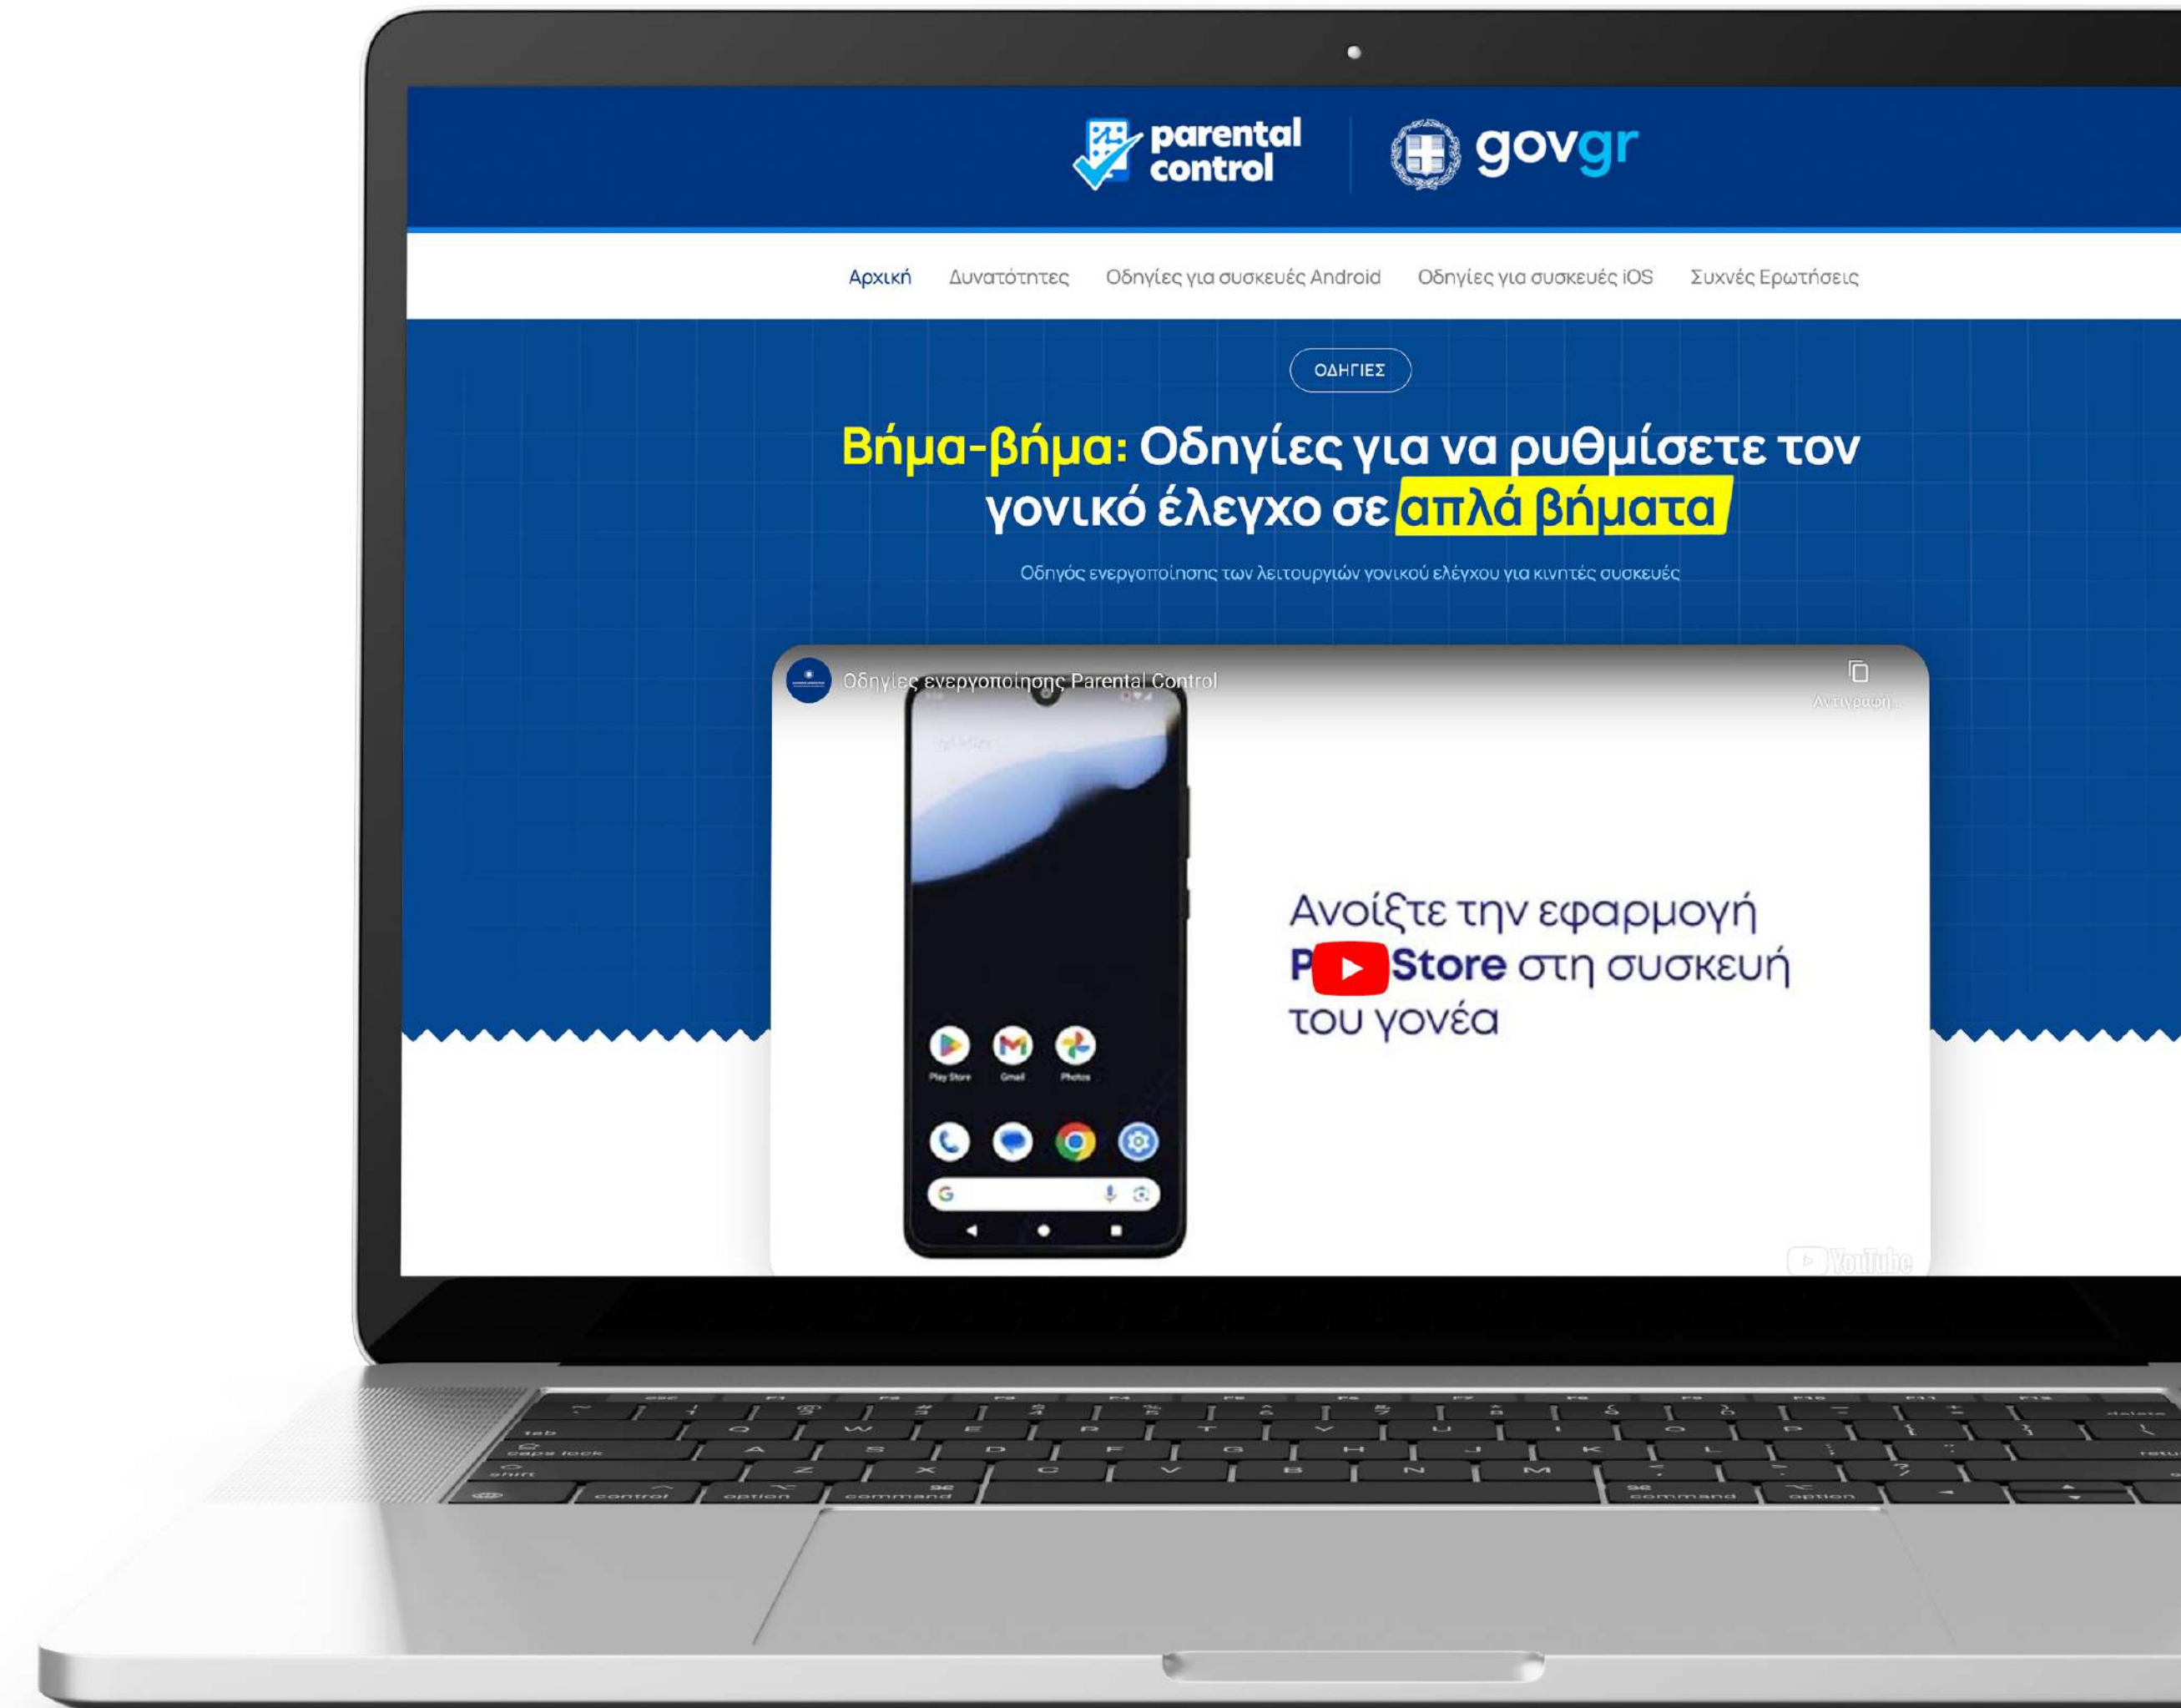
parental control

govgr

Αρχική Δυνατότητες Οδηγίες για συσκευές Android Οδηγίες για συσκευές iOS Συχνές Ερωτήσεις

ΟΔΗΓΙΕΣ

Βήμα-βήμα: Οδηγίες για να ρυθμίσετε τον γονικό έλεγχο σε απλά βήματα

Οδηγός ενεργοποίησης των λειτουργιών γονικού ελέγχου για κινητές συσκευές

Οδηγίες ενεργοποίησης Parental Control

Αντιγραφή...

Play Store Gmail Photos

Ανοίξτε την εφαρμογή P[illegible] Store στη συσκευή του γονέα

YouTube

esc F1 F2 F3 F4 F5 F6 F7 F8 F9 F10 F11 F12
Q W E R T Y U I O P delete
tab
caps lock A S D F G H J K L return
shift Z X C V B N M
control option command command option